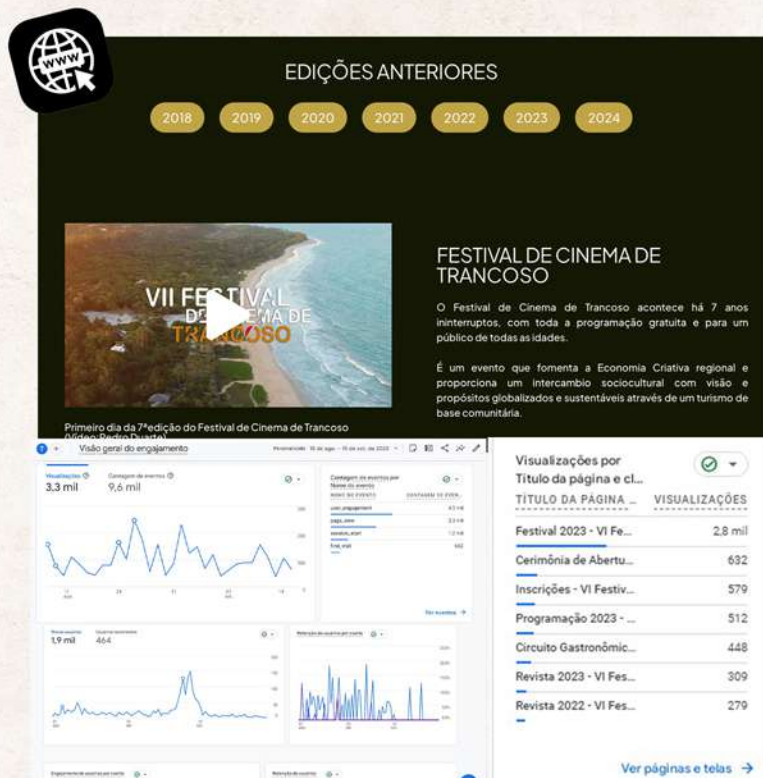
EDIÇÕES ANTERIORES

2018 2019 2020 2021 2022 2023 2024

VII FESTIVAL DE CINEMA DE TRANCOSO

Primeiro dia da 7ªedição do Festival de Cinema de Trancoso (Vídeo: Pedro Duarte)

FESTIVAL DE CINEMA DE TRANCOSO

O Festival de Cinema de Trancoso acontece há 7 anos ininterruptos, com toda a programação gratuita e para um público de todas as idades.

É um evento que fomenta a Economia Criativa regional e proporciona um intercambio sociocultural com visão e propósitos globalizados e sustentáveis através de um turismo de base comunitária.

Visão geral do engajamento

Visualizações 3,3 mil
Contagem de eventos 9,6 mil

Contagem de eventos por Nome do evento
NOME DO EVENTO | CONTAGEM DE EVEN...
user_engagement
page_view
session_start
first_visit

Ver eventos →

Novos usuários 1,9 mil
Usuários recorrentes 464

Visualizações por Título da página e cl...

| TÍTULO DA PÁGINA ... | VISUALIZAÇÕES |
|---|---|
| Festival 2023 - VI Fe... | 2,8 mil |
| Cerimônia de Abertu... | 632 |
| Inscrições - VI Festiv... | 579 |
| Programação 2023 - ... | 512 |
| Circuito Gastronômic... | 448 |
| Revista 2023 - VI Fes... | 309 |
| Revista 2022 - VI Fes... | 279 |

Ver páginas e telas →